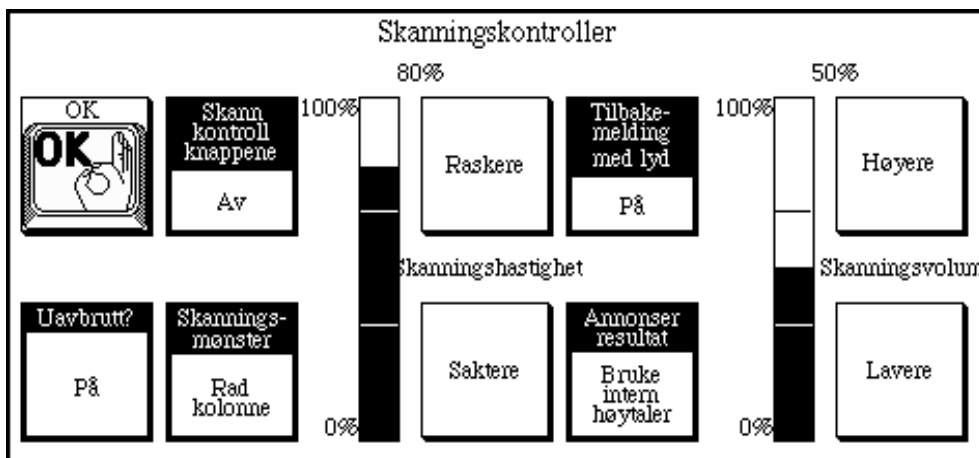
Skanningskontroller

OK

OK

Skann kontroll knappene

Av

80%

100%

0%

Raskere

Skanningshastighet

Saktere

Tilbakemelding med lyd

På

50%

100%

0%

Høyere

Skanningsvolum

Lavere

Uavbrutt?

På

Skanningsmønster

Rad kolonne

Annonser resultat

Bruke intern høytaler